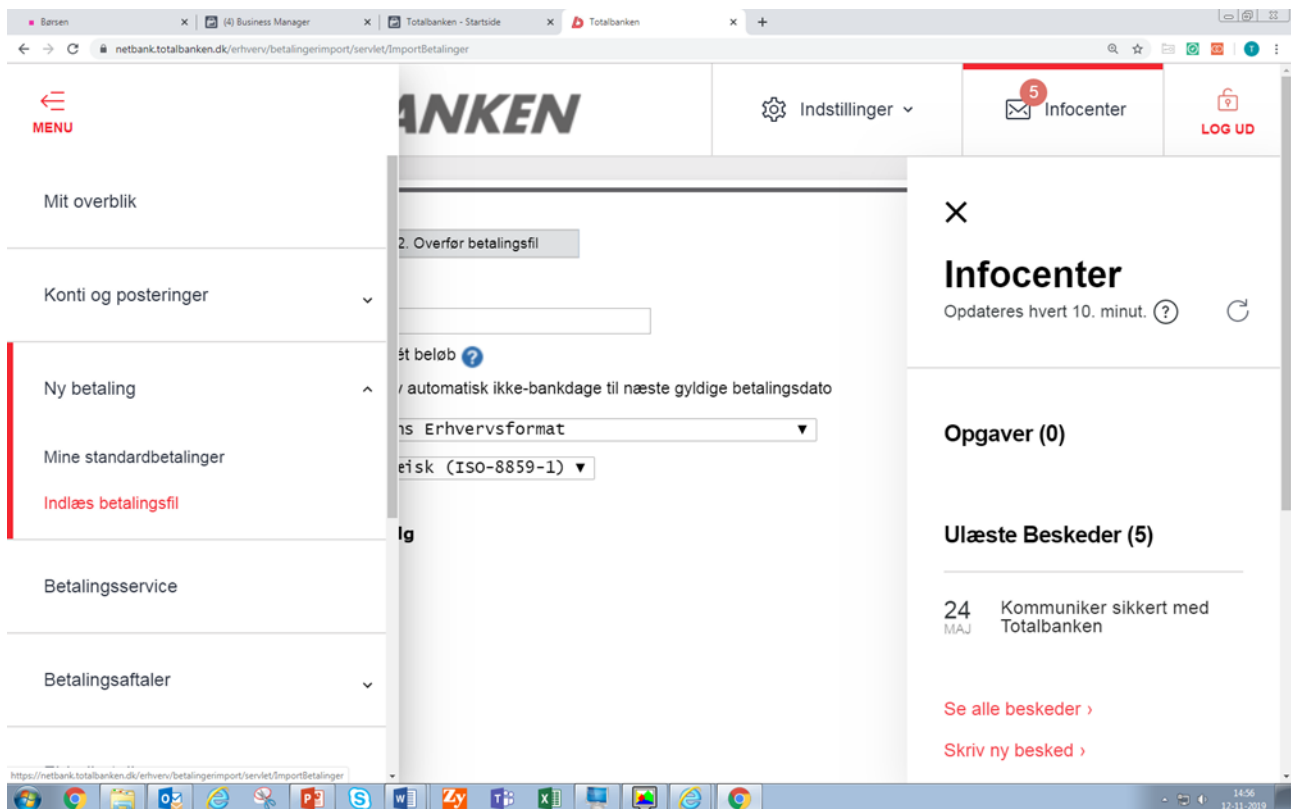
Børsen
(4) Business Manager
Totalbanken - Startside
Totalbanken
netbank.totalbanken.dk/erhverv/betalingerimport/servlet/ImportBetalinger

MENU
ANKEN
Indstillinger
5
Infocenter
LOG UD

Mit overblik

Konti og posteringer

Ny betaling

Mine standardbetalinger

Indlæs betalingsfil

Betalingsservice

Betalingsaftaler

2. Overfør betalingsfil

ét beløb

automatisk ikke-bankdage til næste gyldige betalingsdato

ns Erhvervsformat

eisk (ISO-8859-1)

lg

Infocenter

Opdateres hvert 10. minut.

Opgaver (0)

Ulæste Beskeder (5)

24 MAJ Kommuniker sikkert med Totalbanken

Se alle beskeder ›

Skriv ny besked ›

https://netbank.totalbanken.dk/erhverv/betalingerimport/servlet/ImportBetalinger

14:56
12-11-2019